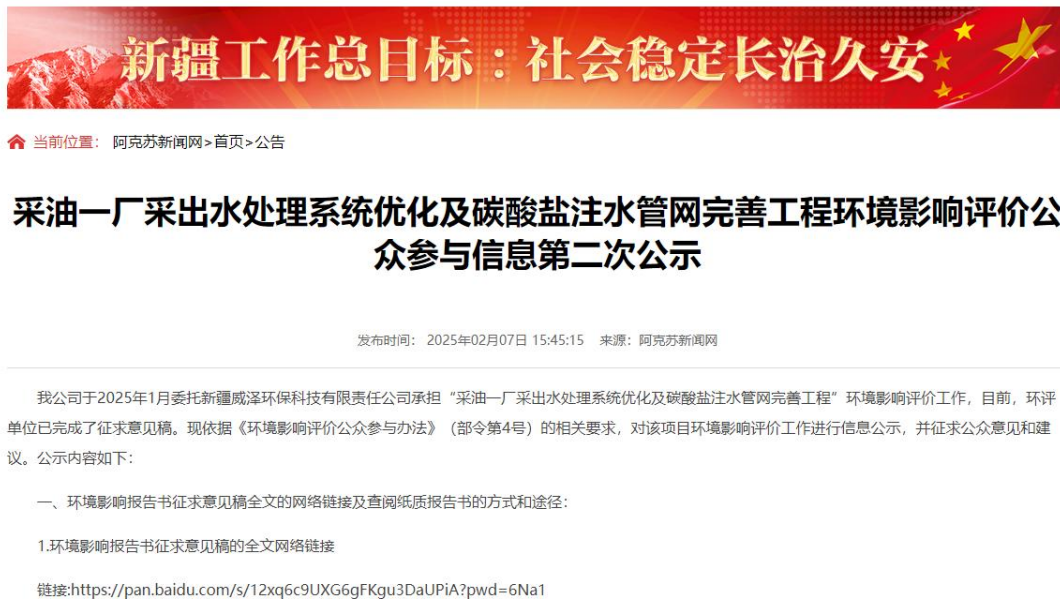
新疆工作总目标：社会稳定长治久安

当前位置： 阿克苏新闻网>首页>公告

采油一厂采出水处理系统优化及碳酸盐注水管网完善工程环境影响评价公众参与信息第二次公示

发布时间： 2025年02月07日 15:45:15 来源：阿克苏新闻网

我公司于2025年1月委托新疆威泽环保科技有限责任公司承担“采油一厂采出水处理系统优化及碳酸盐注水管网完善工程”环境影响评价工作，目前，环评单位已完成了征求意见稿。现依据《环境影响评价公众参与办法》（部令第4号）的相关要求，对该项目环境影响评价工作进行信息公示，并征求公众意见和建议。公示内容如下：

一、环境影响报告书征求意见稿全文的网络链接及查阅纸质报告书的方式和途径：

1.环境影响报告书征求意见稿的全文网络链接

链接:https://pan.baidu.com/s/12xq6c9UXG6gFKgu3DaUPiA?pwd=6Na1